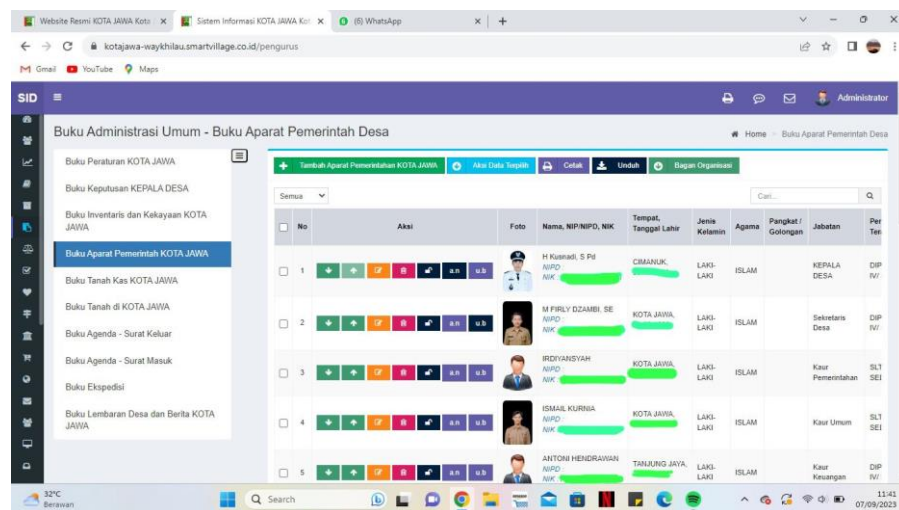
Website Resmi KOTA JAWA Kota | Sistem Informasi KOTA JAWA Kot | (6) WhatsApp

kotajawa-waykhilau.smartvillage.co.id/pengurus

Gmail YouTube Maps

SID

Administrator

Buku Administrasi Umum - Buku Aparat Pemerintah Desa

Home > Buku Aparat Pemerintah Desa

Buku Peraturan KOTA JAWA

Buku Keputusan KEPALA DESA

Buku Inventaris dan Kekayaan KOTA JAWA

Buku Aparat Pemerintah KOTA JAWA

Buku Tanah Kas KOTA JAWA

Buku Tanah di KOTA JAWA

Buku Agenda - Surat Keluar

Buku Agenda - Surat Masuk

Buku Ekspedisi

Buku Lembaran Desa dan Berita KOTA JAWA

Tambah Aparat Pemerintahan KOTA JAWA | Aksi Data Terpilih | Cetak | Unduh | Bagan Organisasi

Semua

Cari...

| | No | Aksi | Foto | Nama, NIP/NIPD, NIK | Tempat, Tanggal Lahir | Jenis Kelamin | Agama | Pangkat / Golongan | Jabatan | Per Ter |
|---|---|---|---|---|---|---|---|---|---|---|
| | 1 | a.n u.b | | H Kusnadi, S Pd NIPD : NIK : | CIMANUK, | LAKI-LAKI | ISLAM | | KEPALA DESA | DIP IV/ |
| | 2 | a.n u.b | | M FIRLY DZAMBI, SE NIPD : NIK : | KOTA JAWA, | LAKI-LAKI | ISLAM | | Sekretaris Desa | DIP IV/ |
| | 3 | a.n u.b | | IRDIYANSYAH NIPD : NIK : | KOTA JAWA, | LAKI-LAKI | ISLAM | | Kaur Pemerintahan | SLT SEI |
| | 4 | a.n u.b | | ISMAIL KURNIA NIPD : NIK : | KOTA JAWA, | LAKI-LAKI | ISLAM | | Kaur Umum | SLT SEI |
| | 5 | a.n u.b | | ANTONI HENDRAWAN NIPD : NIK : | TANJUNG JAYA, | LAKI-LAKI | ISLAM | | Kaur Keuangan | DIP IV/ |

32°C Berawan

Search

11:41 07/09/2023